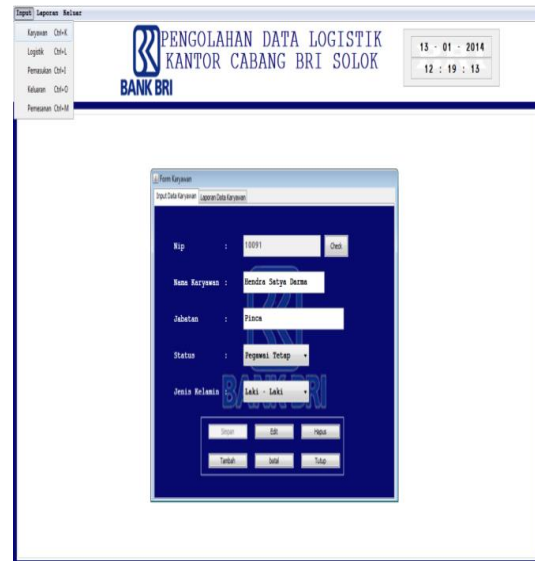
Input Laporan Keluar

Karyawan Ctrl+K
Logistik Ctrl+L
Pemasukan Ctrl+I
Keluaran Ctrl+O
Pemesanan Ctrl+M

BANK BRI

PENGOLAHAN DATA LOGISTIK
KANTOR CABANG BRI SOLOK

13 - 01 - 2014
12 : 19 : 13

Form Karyawan

Input Data Karyawan | Laporan Data Karyawan

Nip : 10091 Check

Nama Karyawan : Hendra Satya Darma

Jabatan : Pinca

Status : Pegawai Tetap

Jenis Kelamin : Laki - Laki

BANK BRI

Simpan | Edit | Hapus
Tambah | batal | Tutup